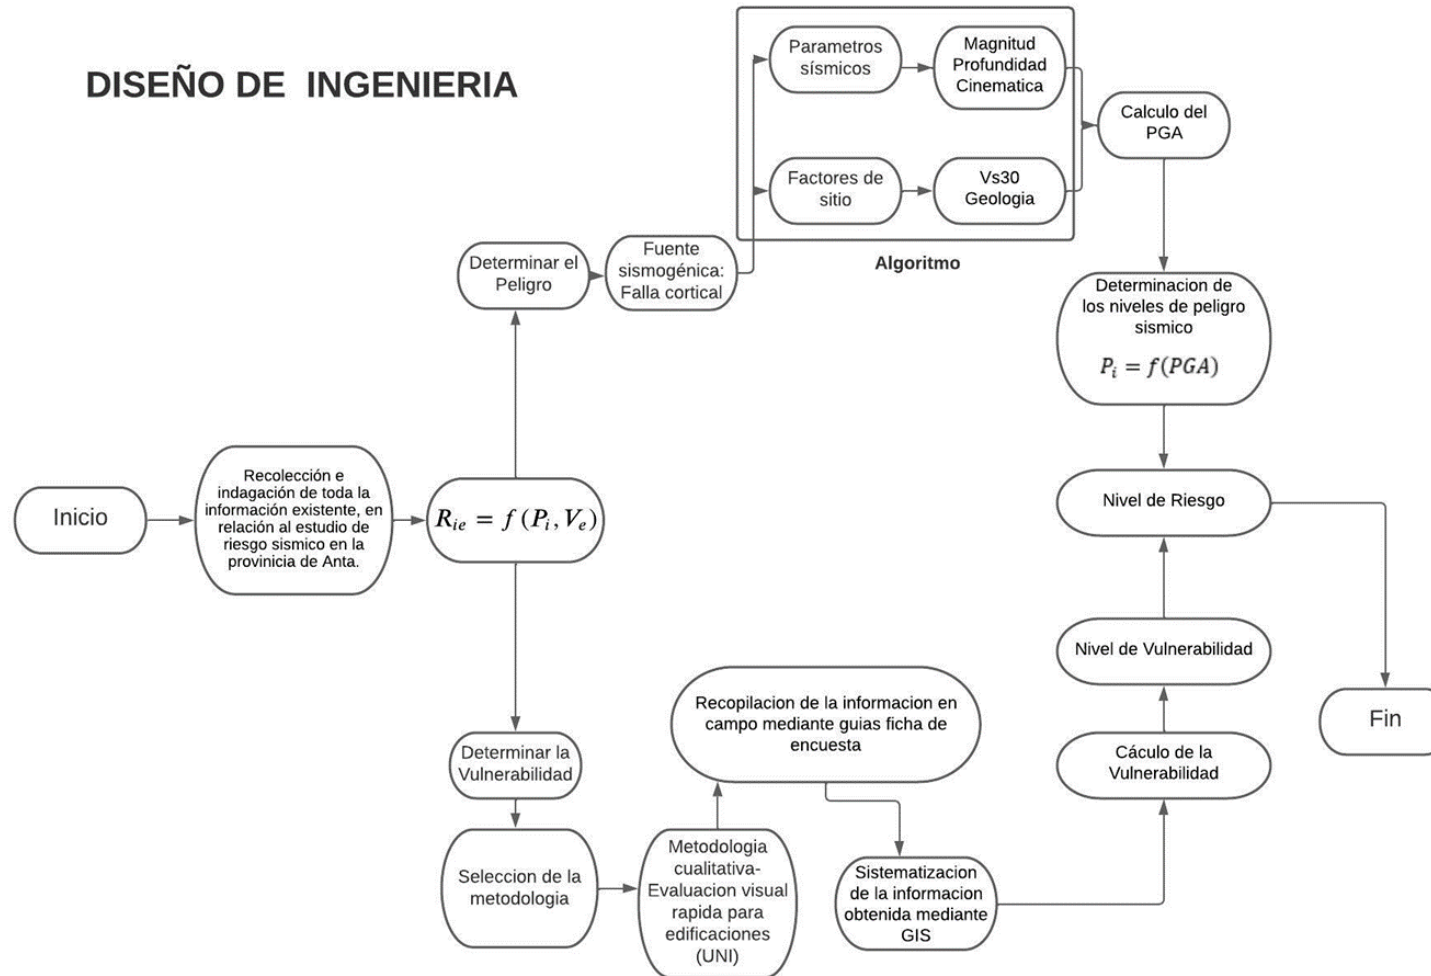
DISEÑO DE INGENIERIA

Inicio

Recolección e indagación de toda la información existente, en relación al estudio de riesgo sismico en la provincia de Anta.

$R_{ie} = f(P_i, V_e)$

Determinar el Peligro

Fuente sismogénica: Falla cortical

Parametros sísmicos

Magnitud Profundidad Cinematica

Factores de sitio

Vs30 Geologia

Algoritmo

Calculo del PGA

Determinacion de los niveles de peligro sismico

$P_i = f(PGA)$

Nivel de Riesgo

Fin

Determinar la Vulnerabilidad

Seleccion de la metodologia

Metodologia cualitativa-Evaluacion visual rapida para edificaciones (UNI)

Recopilacion de la informacion en campo mediante guias ficha de encuesta

Sistematizacion de la informacion obtenida mediante GIS

Cáculo de la Vulnerabilidad

Nivel de Vulnerabilidad